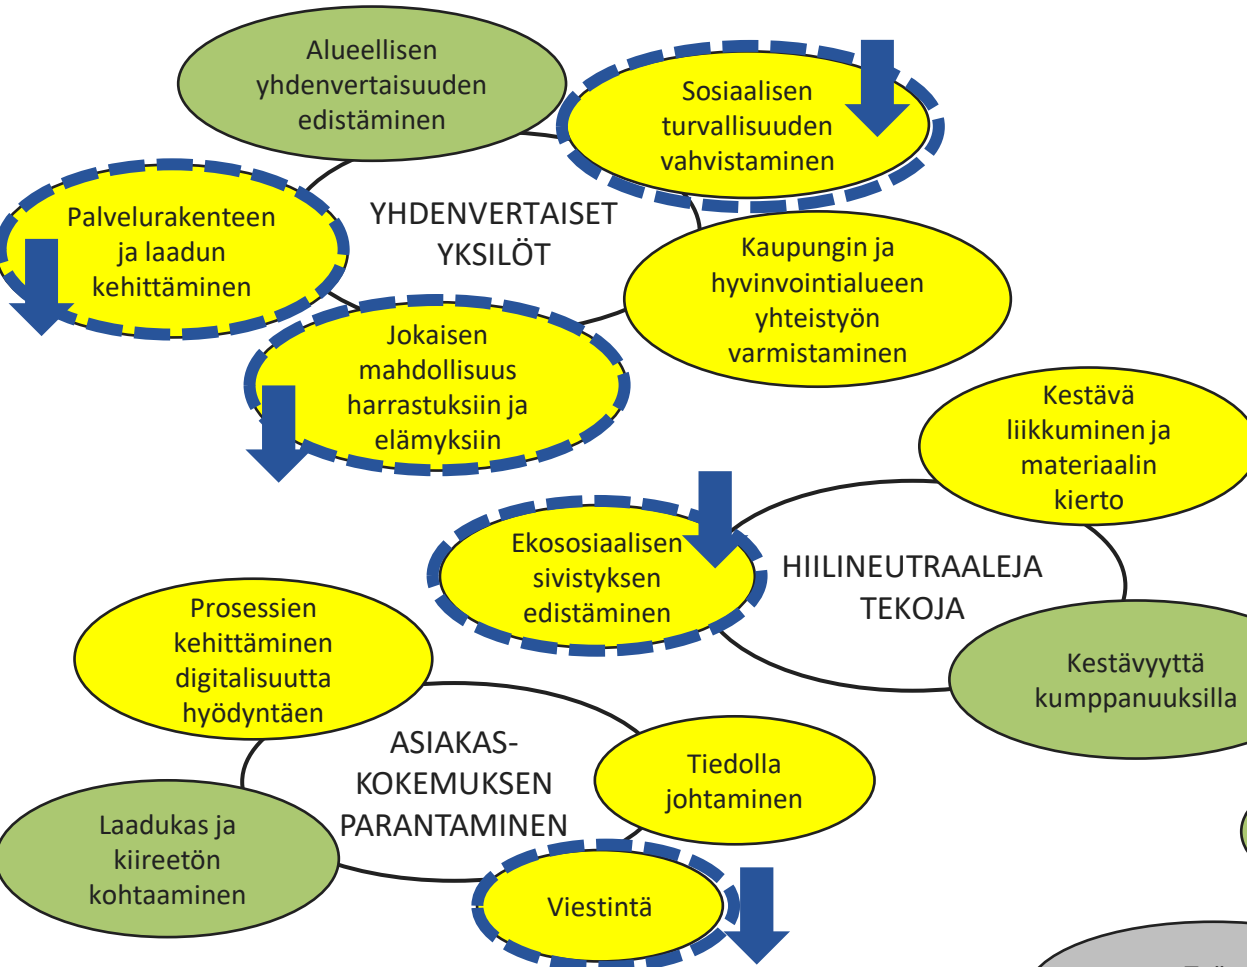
Alueellisen yhdenvertaisuuden edistäminen

Sosiaalisen turvallisuuden vahvistaminen

Palvelurakenteen ja laadun kehittäminen

YHDENVERTAISET YKSILÖT

Kaupungin ja hyvinvointialueen yhteistyön varmistaminen

Jokaisen mahdollisuus harrastuksiin ja elämyksiin

Kestävä liikkuminen ja materiaalin kierto

Ekososiaalisen sivistyksen edistäminen

HIILINEUTRAALEJA TEKOJA

Prosessien kehittäminen digitalisuutta hyödyntäen

Kestävyyttä kumppanuuksilla

ASIAKAS-KOKEMUKSEN PARANTAMINEN

Tiedolla johtaminen

Laadukas ja kiireetön kohtaaminen

Viestintä